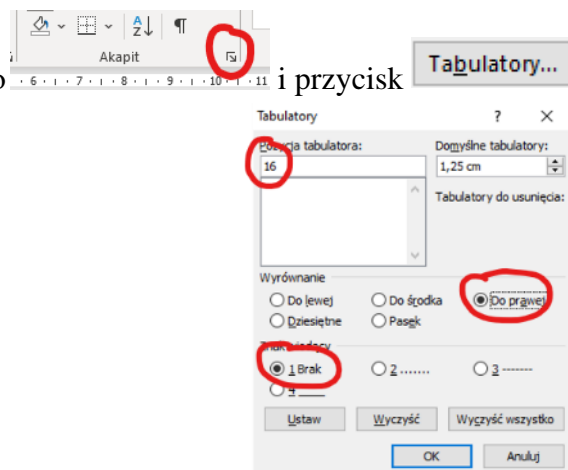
Akapit

· 6 · · · 7 · · · 8 · · · 9 · · · 10 · · · 11

o i przycisk Tabulatory...

Tabulatory ? ×

Pozycja tabulatora:
16

Domyślne tabulatory:
1,25 cm

Tabulatory do usunięcia:

Wyrównanie
Do lewej
Do środka
Do prawej
Dziesiętne
Pasek

Znak wiodący
1 Brak
2 ........
3 --------
4 ____

Ustaw
Wyczyść
Wyczyść wszystko

OK
Anuluj